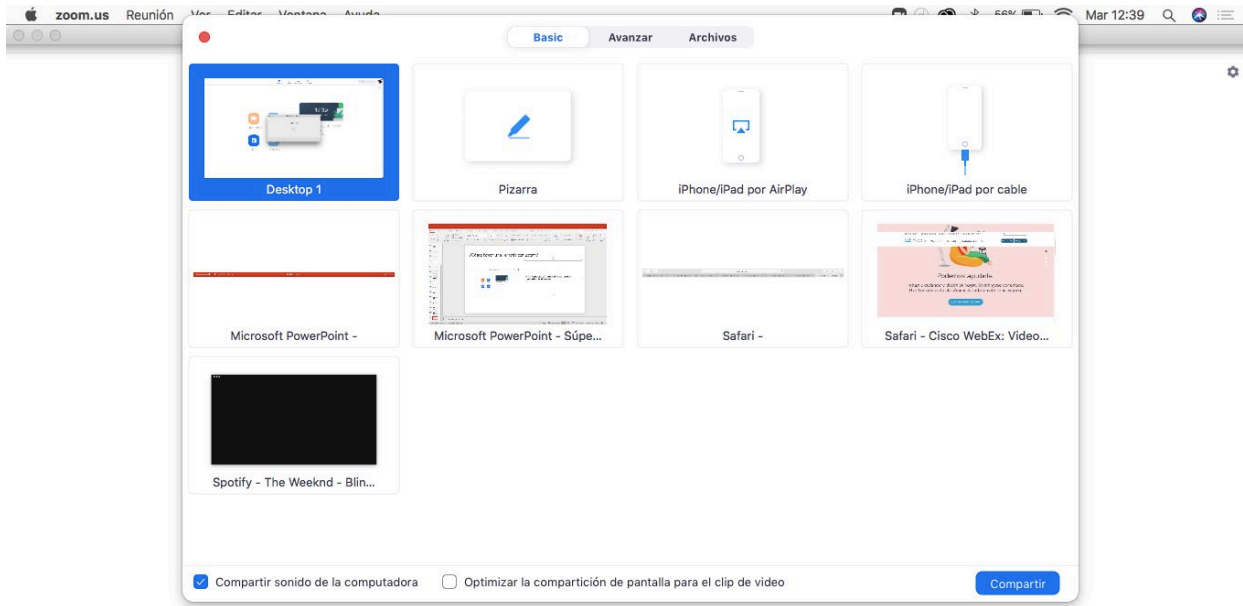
zoom.us Reunión Ver Editar Ventana Ayuda
56% Mar 12:39

Basic Avanzar Archivos

Desktop 1
Pizarra
iPhone/iPad por AirPlay
iPhone/iPad por cable
Microsoft PowerPoint -
Microsoft PowerPoint - Súpe...
Safari -
Safari - Cisco WebEx: Video...
Spotify - The Weeknd - Blin...

Compartir sonido de la computadora
Optimizar la compartición de pantalla para el clip de video
Compartir